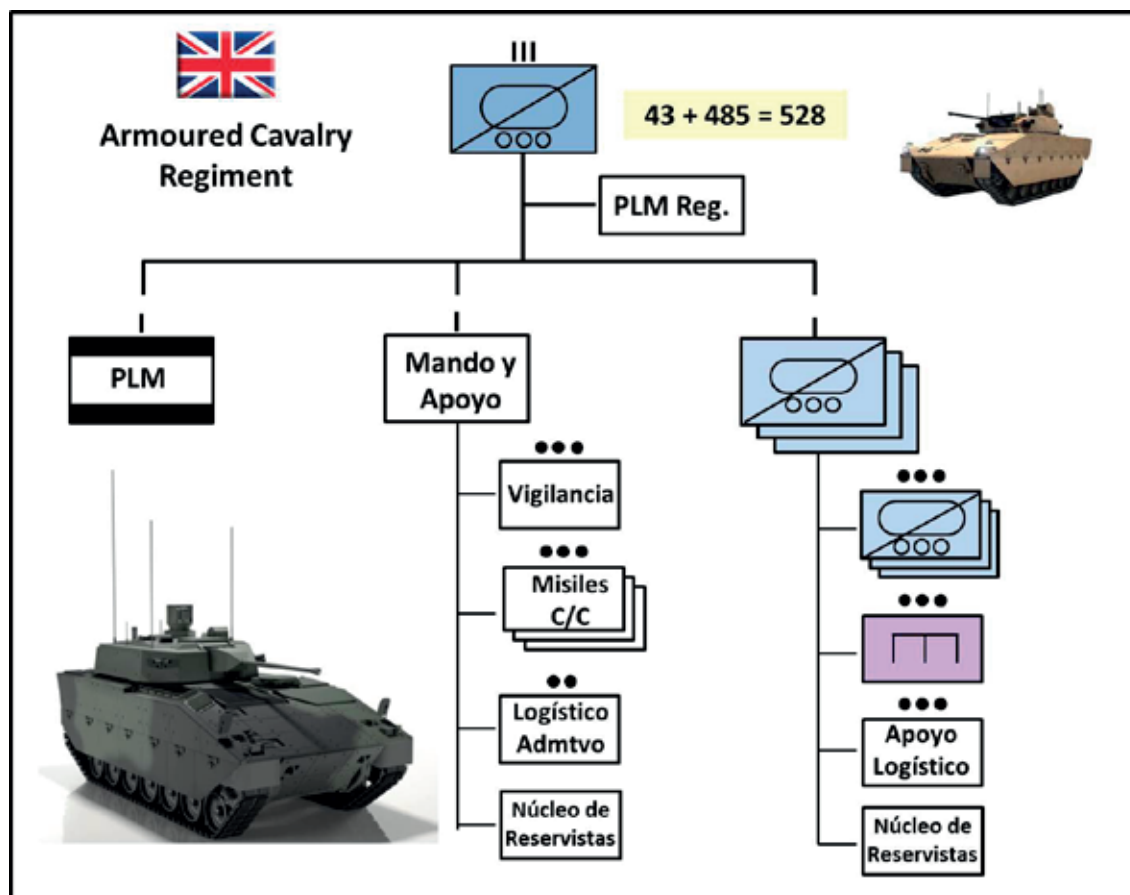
Armoured Cavalry Regiment

III

43 + 485 = 528

PLM Reg.

PLM

Mando y Apoyo

●●●
Vigilancia

●●●
Misiles C/C

●●
Logístico Admtvo

Núcleo de Reservistas

●●●

●●●

●●●
Apoyo Logístico

Núcleo de Reservistas